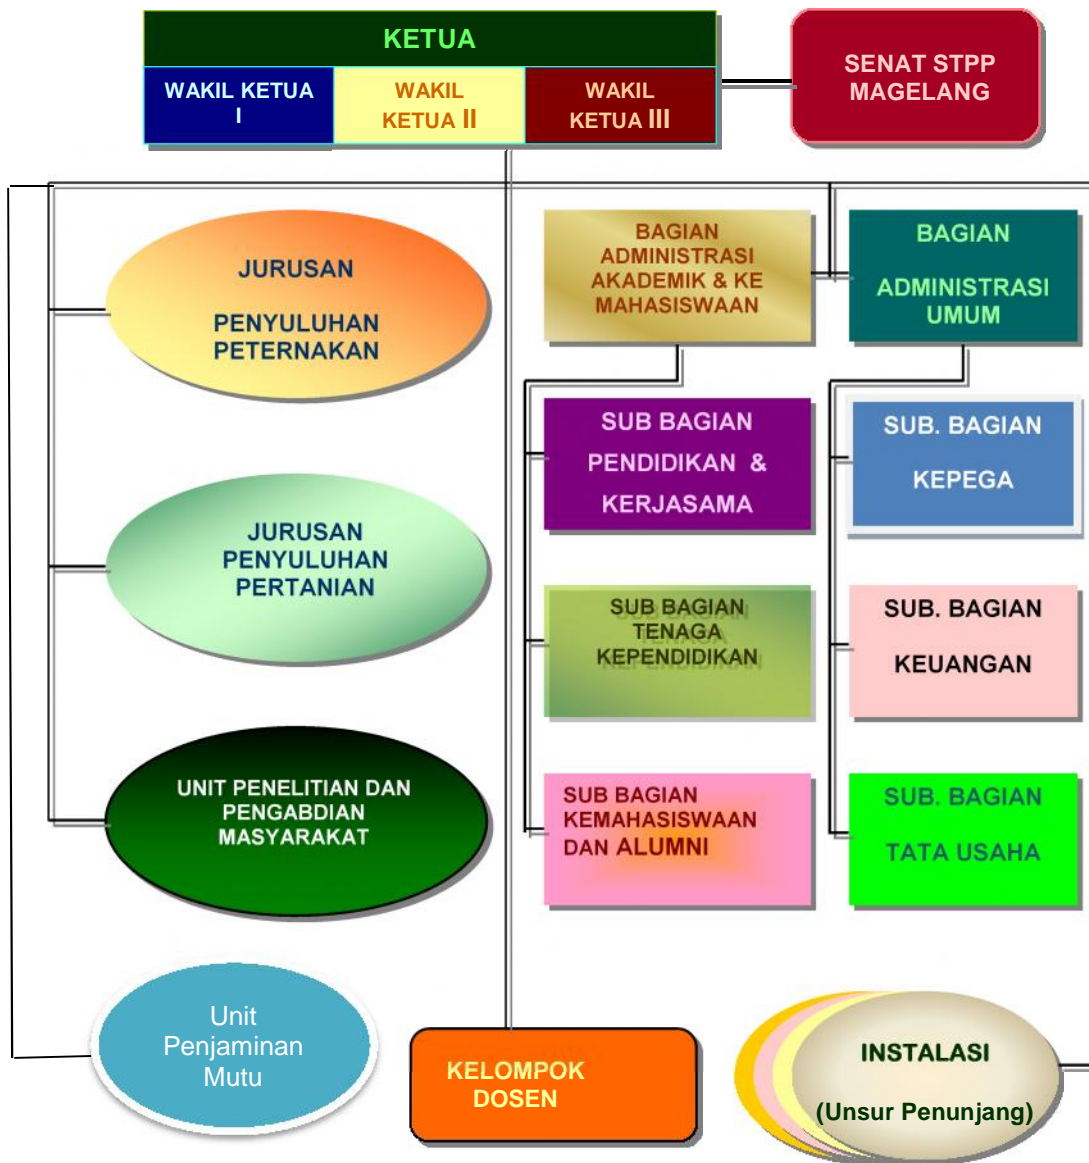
KETUA

WAKIL KETUA I

WAKIL KETUA II

WAKIL KETUA III

SENAT STPP MAGELANG

JURUSAN

PENYULUHAN PETERNAKAN

BAGIAN ADMINISTRASI AKADEMIK & KE MAHASISWAAN

BAGIAN

ADMINISTRASI UMUM

SUB BAGIAN PENDIDIKAN & KERJASAMA

SUB. BAGIAN

KEPEGA

JURUSAN PENYULUHAN PERTANIAN

SUB BAGIAN TENAGA KEPENDIDIKAN

SUB. BAGIAN

KEUANGAN

UNIT PENELITIAN DAN PENGABDIAN MASYARAKAT

SUB BAGIAN KEMAHASISWAAN DAN ALUMNI

SUB. BAGIAN

TATA USAHA

Unit Penjaminan Mutu

KELOMPOK DOSEN

INSTALASI

(Unsur Penunjang)